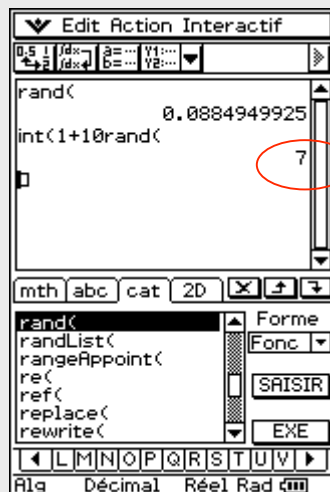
Edit Action Interactif

rand(

0.0884949925

int(1+10rand(

7

mth abc cat 2D

rand(
randList(
rangeAppoint(
re(
ref(
replace(
rewrite(

Forme
Fonc
SAISIR
EXE

L M N O P Q R S T U V

Alg Décimal Réel Rad